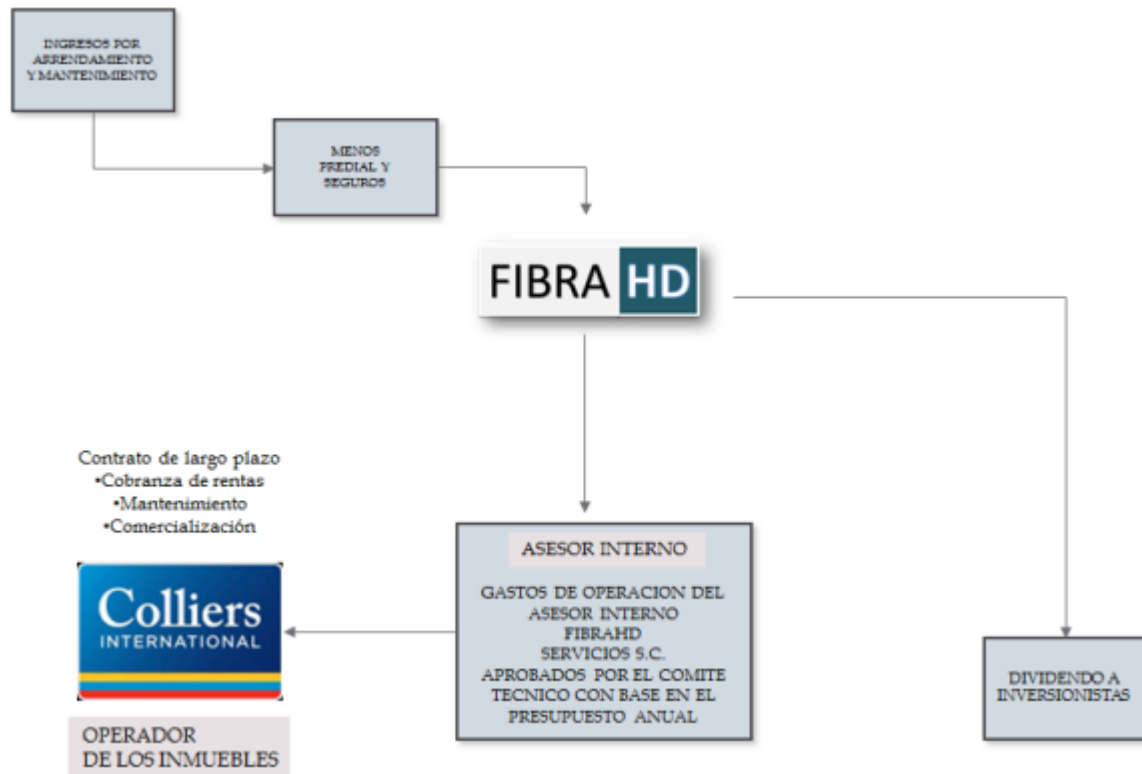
INGRESOS POR ARRENDAMIENTO Y MANTENIMIENTO

MENOS PREDIAL Y SEGUROS

FIBRA HD

Contrato de largo plazo
•Cobranza de rentas
•Mantenimiento
•Comercialización

Colliers INTERNATIONAL

OPERADOR DE LOS INMUEBLES

ASESOR INTERNO

GASTOS DE OPERACION DEL ASESOR INTERNO FIBRAHD SERVICIOS S.C. APROBADOS POR EL COMITE TECNICO CON BASE EN EL PRESUPUESTO ANUAL

DIVIDENDO A INVERSIONISTAS